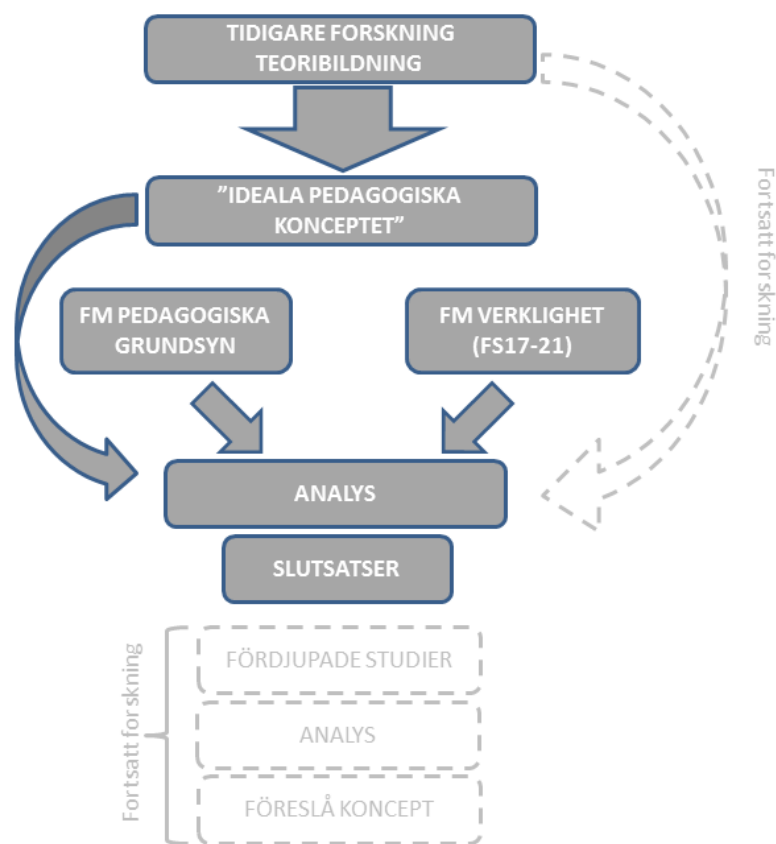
TIDIGARE FORSKNING TEORIBILDNING

"IDEALA PEDAGOGISKA KONCEPTET"

FM PEDAGOGISKA GRUNDSYN

FM VERKLIGHET (FS17-21)

ANALYS

SLUTSATSER

Fortsatt for skning

Fortsatt for skning

FÖRDJUPADE STUDIER

ANALYS

FÖRESLÅ KONCEPT